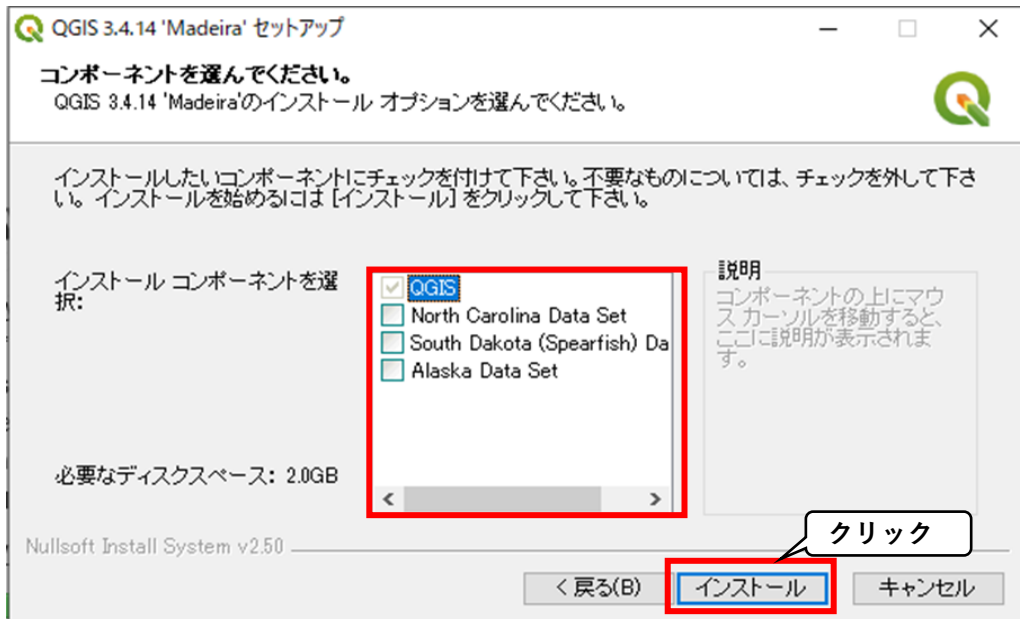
QGIS 3.4.14 'Madeira' セットアップ

コンポーネントを選んでください。
QGIS 3.4.14 'Madeira'のインストール オプションを選んでください。

インストールしたいコンポーネントにチェックを付けて下さい。不要なものについては、チェックを外して下さい。インストールを始めるには [インストール] をクリックして下さい。

インストール コンポーネントを選択:

QGIS
North Carolina Data Set
South Dakota (Spearfish) Da
Alaska Data Set

説明
コンポーネントの上にマウス カーソルを移動すると、ここに説明が表示されます。

必要なディスクスペース: 2.0GB

Nullsoft Install System v2.50

クリック

< 戻る(B)
インストール
キャンセル